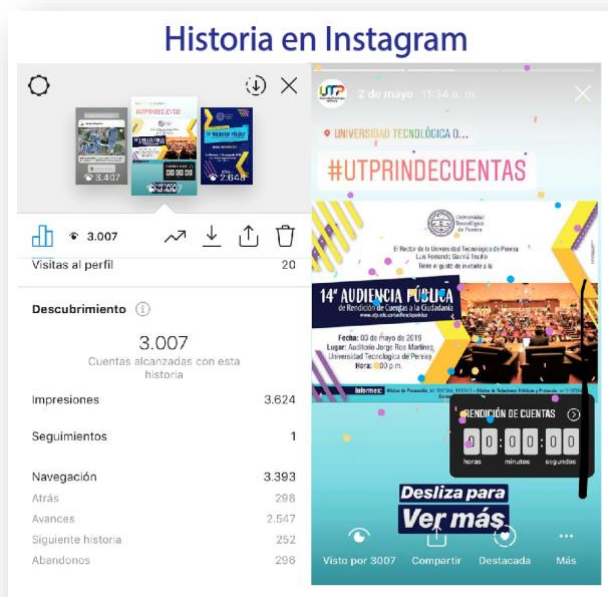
Historia en Instagram

3.407

2.848

3.007

Visitas al perfil 20

Descubrimiento ⓘ

3.007
Cuentas alcanzadas con esta historia

Impresiones 3.624

Seguimientos 1

Navegación 3.393
Atrás 298
Avances 2.547
Siguiente historia 252
Abandonos 296

UTP 2 de mayo 11:34 a. m.

UNIVERSIDAD TECNOLÓGICA D...

#UTPRINDECUENTAS

Universidad Tecnológica de Pereira

El Rector de la Universidad Tecnológica de Pereira Luis Fernando Gaviria Trujillo tiene el gusto de invitarle a la

14ª AUDIENCIA PÚBLICA
de Rendición de Cuentas a la Ciudadanía

Fecha: 03 de mayo de 2019
Lugar: Auditorio Jorge Roa Martínez, Universidad Tecnológica de Pereira
Hora: 8:00 p.m.

Informes: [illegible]

RENDICIÓN DE CUENTAS
00 : 00 : 00 : 00
horas minutos segundos

Desliza para
Ver más

Visto por 3007 Compartir Destacada Más